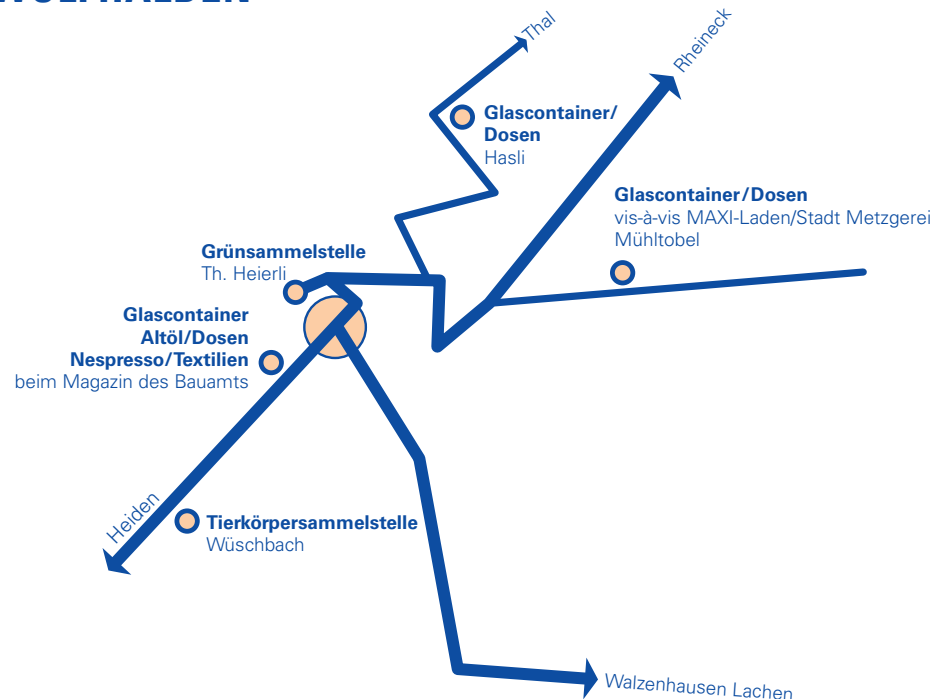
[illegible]

Thal

Rheineck

Glascontainer/ Dosen
Hasli

Glascontainer/Dosen
vis-à-vis MAXI-Laden/Stadt Metzgerei
Mühltobel

Grünsammelstelle
Th. Heierli

Glascontainer
Altöl/Dosen
Nespresso/Textilien
beim Magazin des Bauamts

Heiden

Tierkörpersammelstelle
Wüschbach

Walzenhausen Lachen